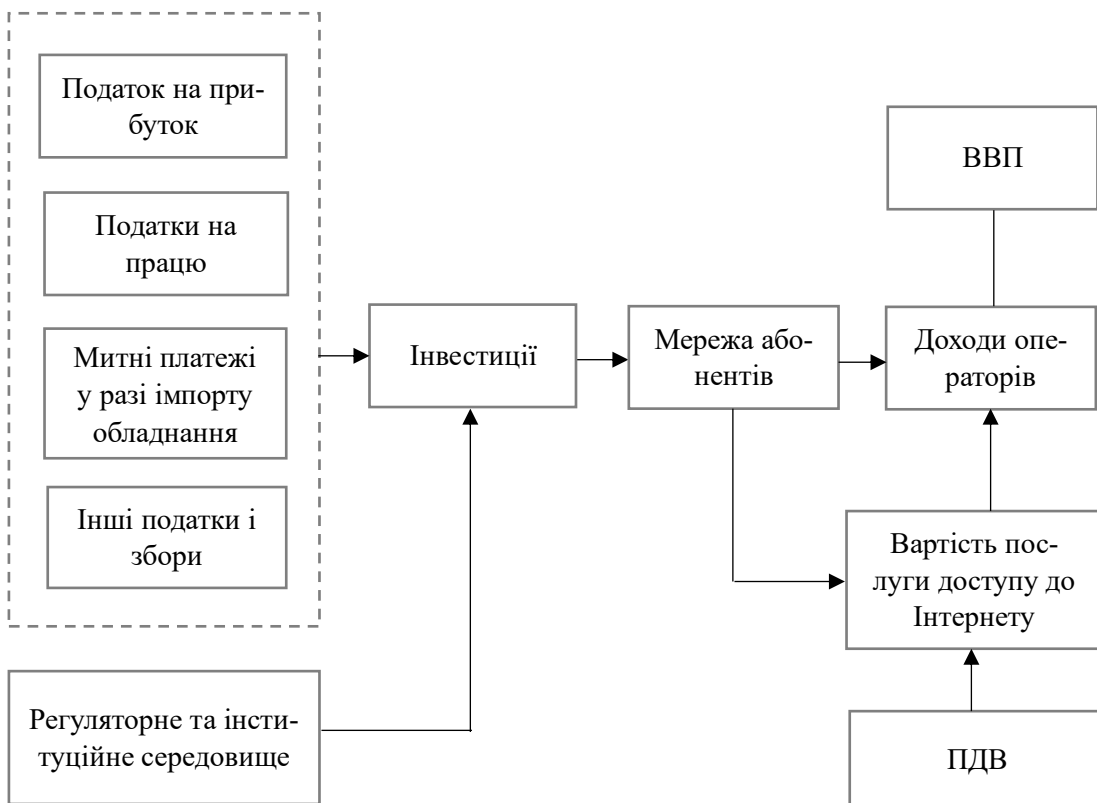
Податок на прибуток

Податки на працю

Митні платежі у разі імпорту обладнання

Інші податки і збори

Регуляторне та інституційне середовище

Інвестиції

Мережа абонентів

Доходи операторів

ВВП

Вартість послуги доступу до Інтернету

ПДВ